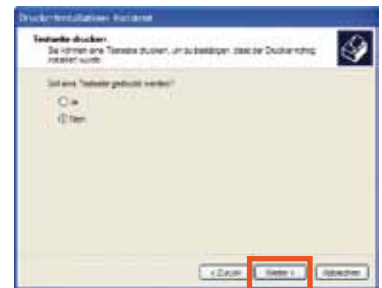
Druckerinstallations-Assistent

Testseite drucken
Sie können eine Testseite drucken, um zu bestätigen, dass der Drucker richtig installiert wurde.

Soll eine Testseite gedruckt werden?

Ja

Nein

< Zurück

Weiter >

Abbrechen